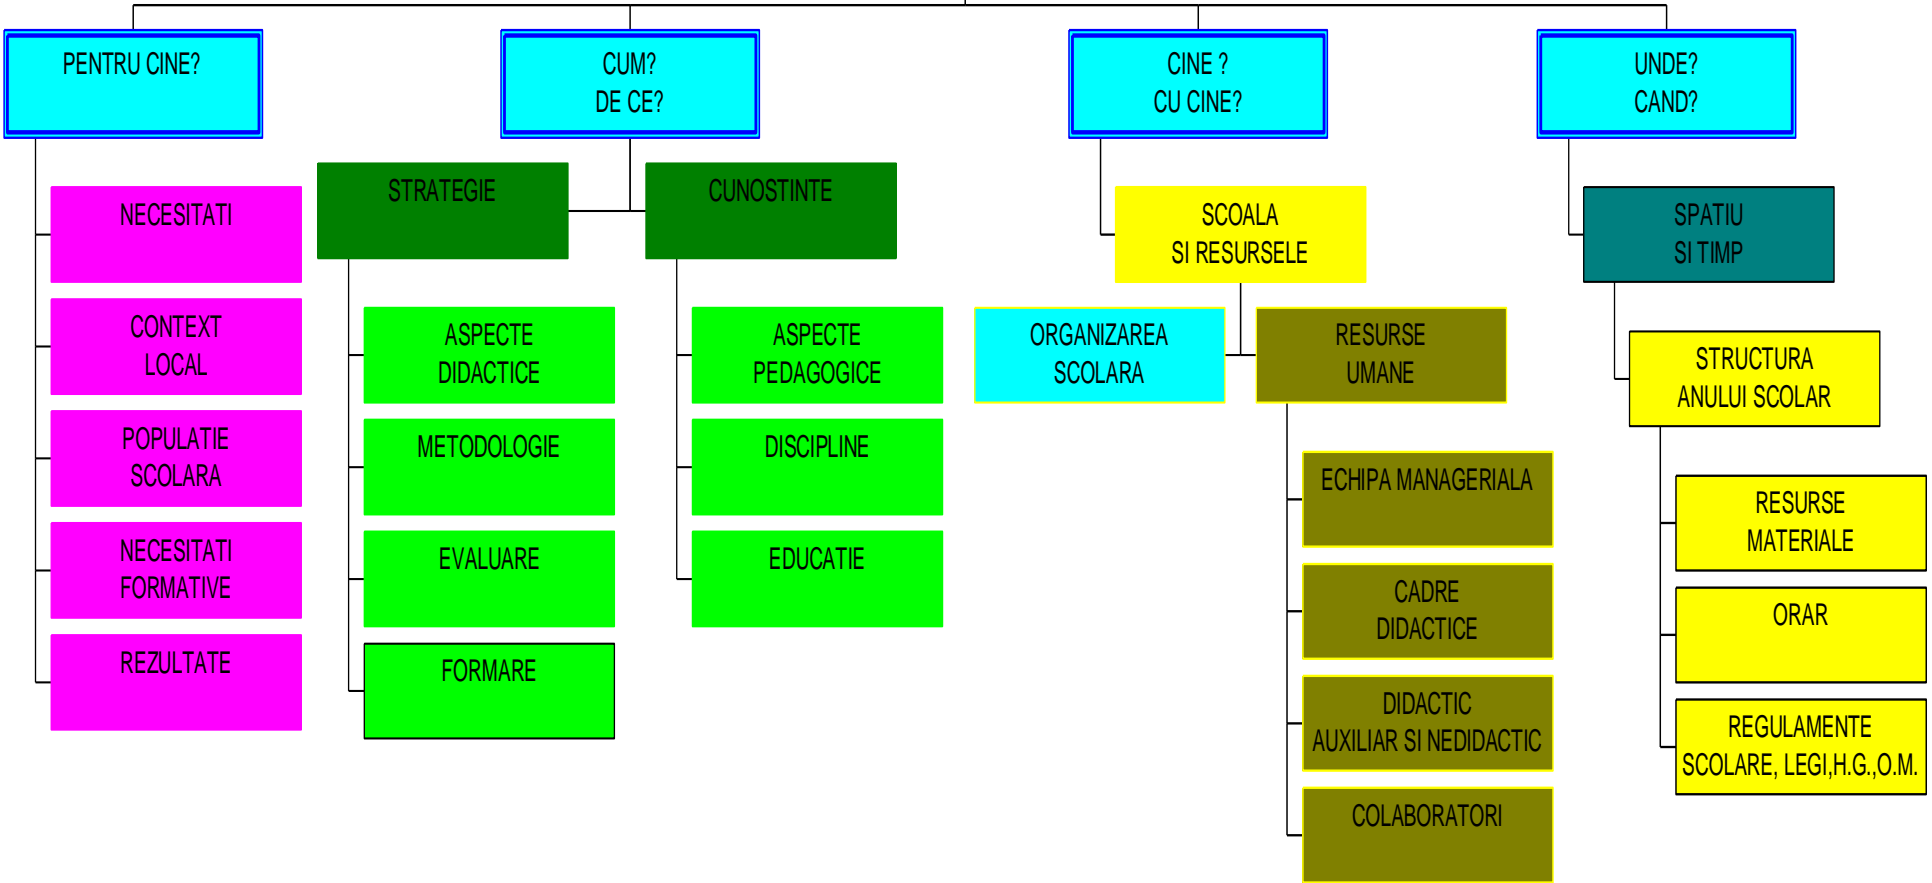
PENTRU CINE?

NECESITATI

CONTEXT LOCAL

POPULATIE SCOLARA

NECESITATI FORMATIVE

REZULTATE

CUM? DE CE?

STRATEGIE

ASPECTE DIDACTICE

METODOLOGIE

EVALUARE

FORMARE

CUNOSTINTE

ASPECTE PEDAGOGICE

DISCIPLINE

EDUCATIE

CINE ? CU CINE?

SCOALA SI RESURSELE

ORGANIZAREA SCOLARA

RESURSE UMANE

ECHIPA MANAGERIALA

CADRE DIDACTICE

DIDACTIC AUXILIAR SI NEDIDACTIC

COLABORATORI

UNDE? CAND?

SPATIU SI TIMP

STRUCTURA ANULUI SCOLAR

RESURSE MATERIALE

ORAR

REGULAMENTE SCOLARE, LEGI,H.G.,O.M.